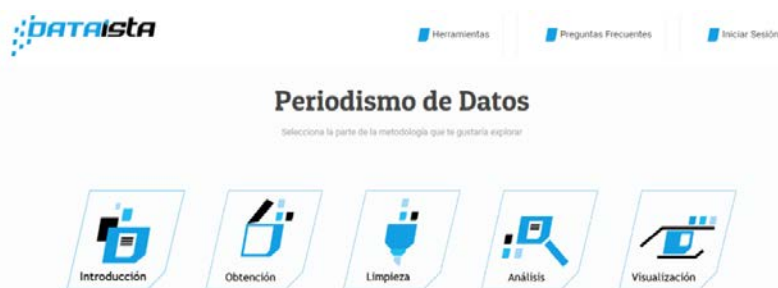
DATAISTA

Herramientas

Preguntas Frecuentes

Iniciar Sesión

Periodismo de Datos

Selecciona la parte de la metodología que te gustaría explorar

Introducción

Obtención

Limpieza

Análisis

Visualización